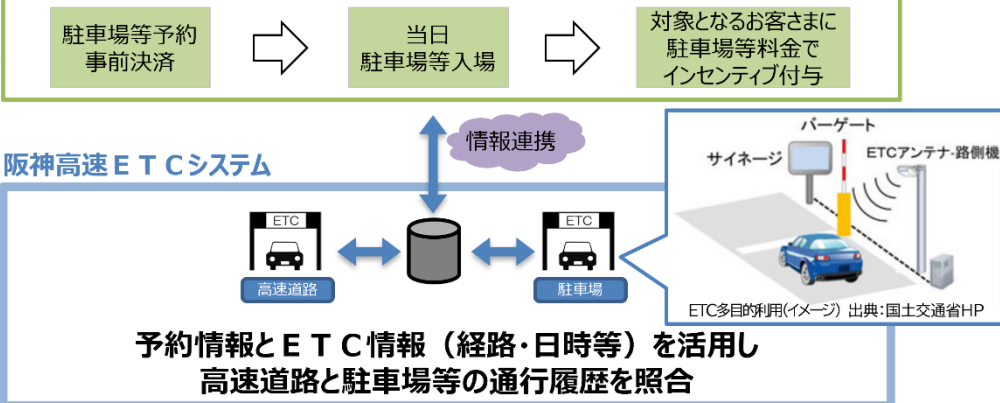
駐車場等予約
事前決済

当日
駐車場等入場

対象となるお客さまに
駐車場等料金で
インセンティブ付与

情報連携

阪神高速ＥＴＣシステム

ETC
高速道路

ETC
駐車場

バーゲート
サイネージ
ETCアンテナ・路側機

ETC多目的利用(イメージ) 出典:国土交通省HP

予約情報とＥＴＣ情報（経路・日時等）を活用し
高速道路と駐車場等の通行履歴を照合